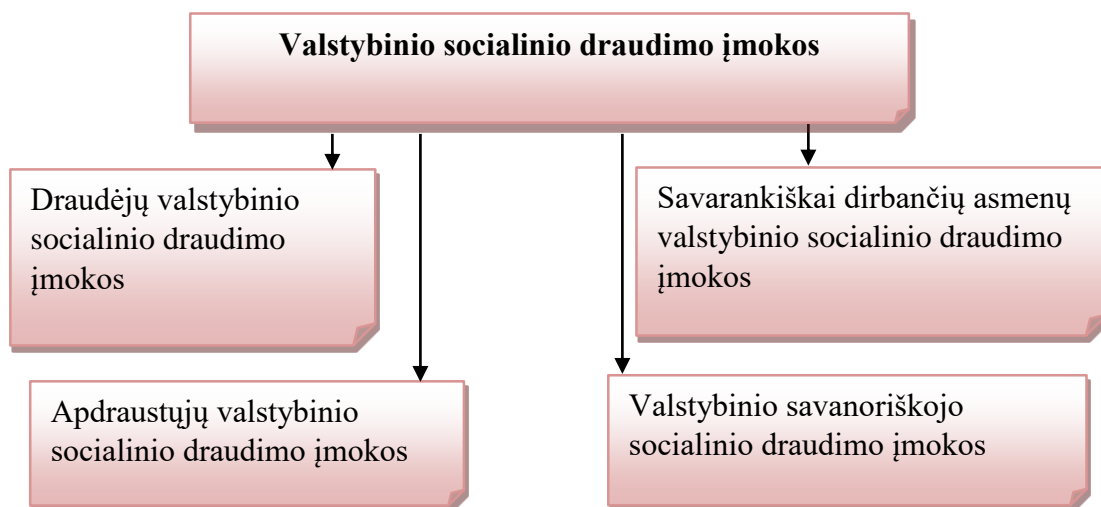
Valstybinio socialinio draudimo įmokos

Draudėjų valstybinio socialinio draudimo įmokos

Savarankiškai dirbančių asmenų valstybinio socialinio draudimo įmokos

Apdraustųjų valstybinio socialinio draudimo įmokos

Valstybinio savanoriškojo socialinio draudimo įmokos